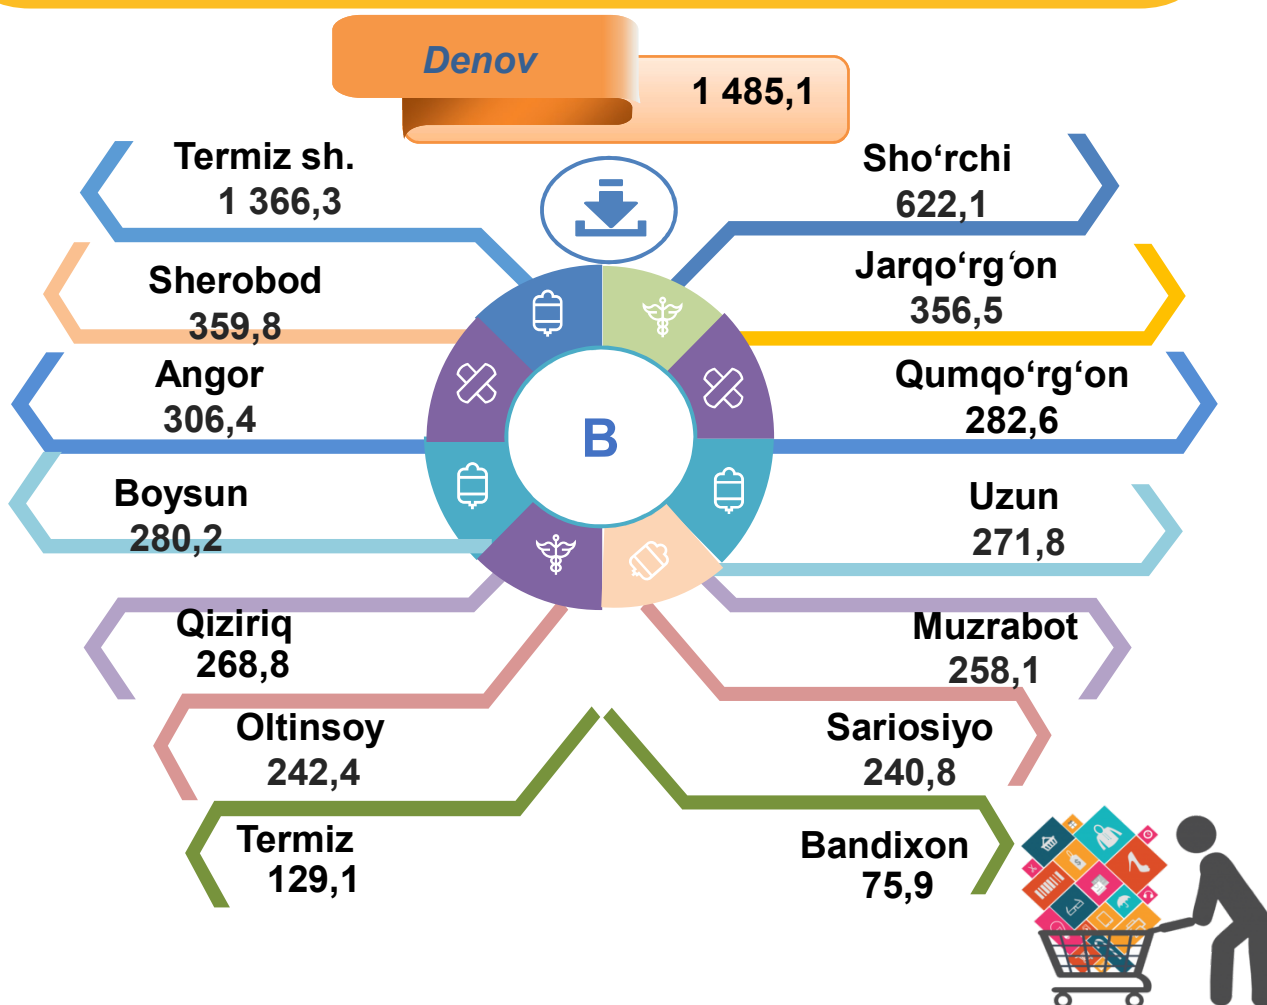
Denov
1 485,1

Termiz sh.
1 366,3

Sho‘rchi
622,1

Sherobod
359,8

Jarqo‘rg‘on
356,5

Angor
306,4

B

Qumqo‘rg‘on
282,6

Boysun
280,2

Uzun
271,8

Qiziriq
268,8

Muzrabot
258,1

Oltinsoy
242,4

Sariosiyo
240,8

Termiz
129,1

Bandixon
75,9